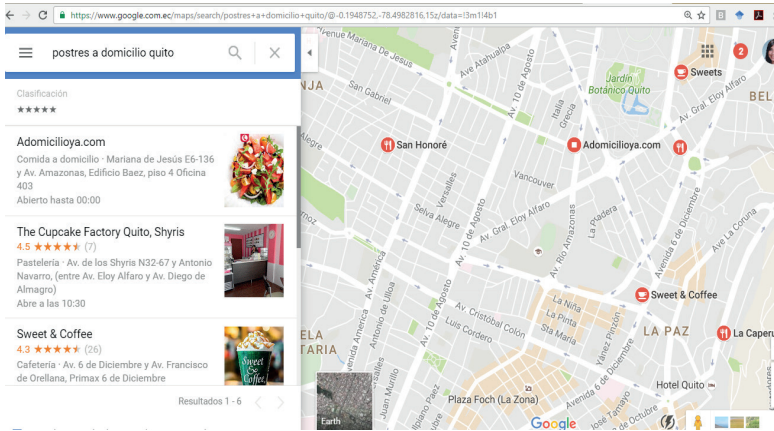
https://www.google.com.ec/maps/search/postres+a+domicilio+quito/@-0.1948752,-78.4982816,15z/data=!3m1!4b1

postres a domicilio quito

Clasificación
★★★★★

Adomicilioya.com
Comida a domicilio · Mariana de Jesús E6-136 y Av. Amazonas, Edificio Baez, piso 4 Oficina 403
Abierto hasta 00:00

The Cupcake Factory Quito, Shyris
4.5 ★★★★★ (7)
Pastelería · Av. de los Shyris N32-67 y Antonio Navarro, (entre Av. Eloy Alfaro y Av. Diego de Almagro)
Abre a las 10:30

Sweet & Coffee
4.3 ★★★★★ (26)
Cafetería · Av. 6 de Diciembre y Av. Francisco de Orellana, Primax 6 de Diciembre

Resultados 1 - 6

Sweets
Jardín Botánico Quito
San Honoré
Adomicilioya.com
Sweet & Coffee
La Caper
Hotel Quito
Plaza Foch (La Zona)
LA PAZ
Earth
Google
Venue Mariana de Jesus
Av. Atahualpa
San Gabriel
Av. 10 de Agosto
Italia
Grecia
Av. Gral. Eloy Alfaro
Vancouver
Versalles
Selva Alegre
Av. Gral. Eloy Alfaro
Av. Río Amazonas
La Pradera
Avenida 6 de Diciembre
Av. La Coruña
Av. América
Av. de Ulloa
Av. Cristóbal Colón
Luis Cordero
La Niña
La Pinta
Av. 10 de Agosto
Av. 6 de Diciembre
Yanez Pinzón
Juan Murillo
Av. 12 de Octubre
Av. Gral. Eloy Alfaro
NJA
BEL
ELA
TARIA
José Tamayo